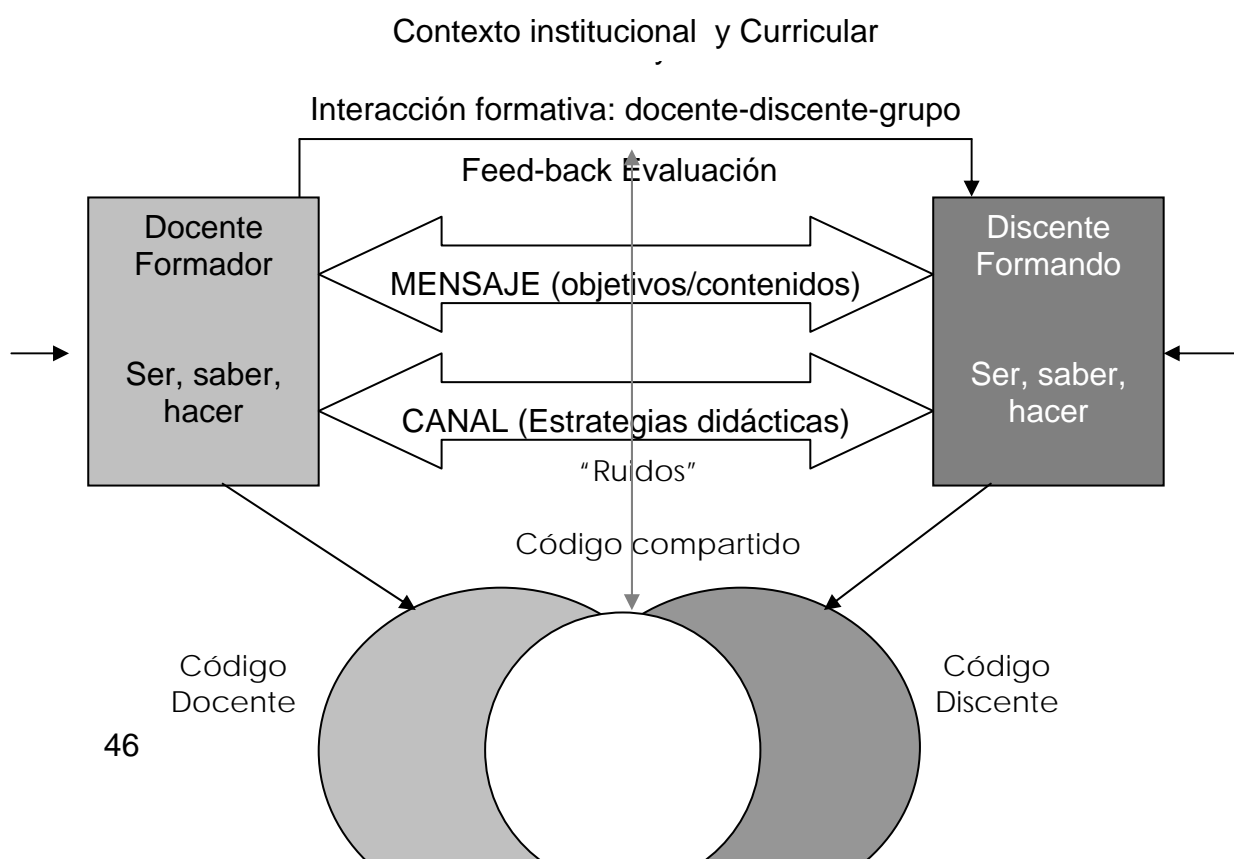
Contexto institucional y Curricular

Interacción formativa: docente-discente-grupo

Feed-back Evaluación

Docente Formador

Ser, saber, hacer

MENSAJE (objetivos/contenidos)

CANAL (Estrategias didácticas)

"Ruidos"

Discente Formando

Ser, saber, hacer

Código compartido

Código Docente

Código Discente

46